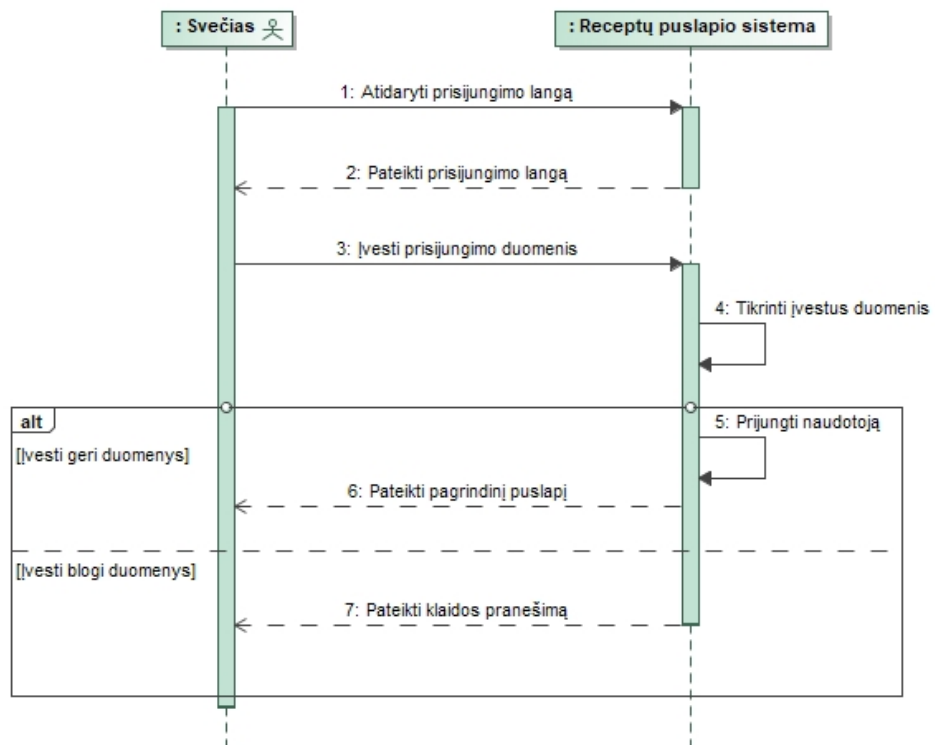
: Svečias

: Receptų puslapio sistema

1: Atidaryti prisijungimo langą

2: Pateikti prisijungimo langą

3: Įvesti prisijungimo duomenis

4: Tikrinti įvestus duomenis

alt

5: Prijungti naudotoją

[Įvesti geri duomenys]

6: Pateikti pagrindinį puslapį

[Įvesti blogi duomenys]

7: Pateikti klaidos pranešimą